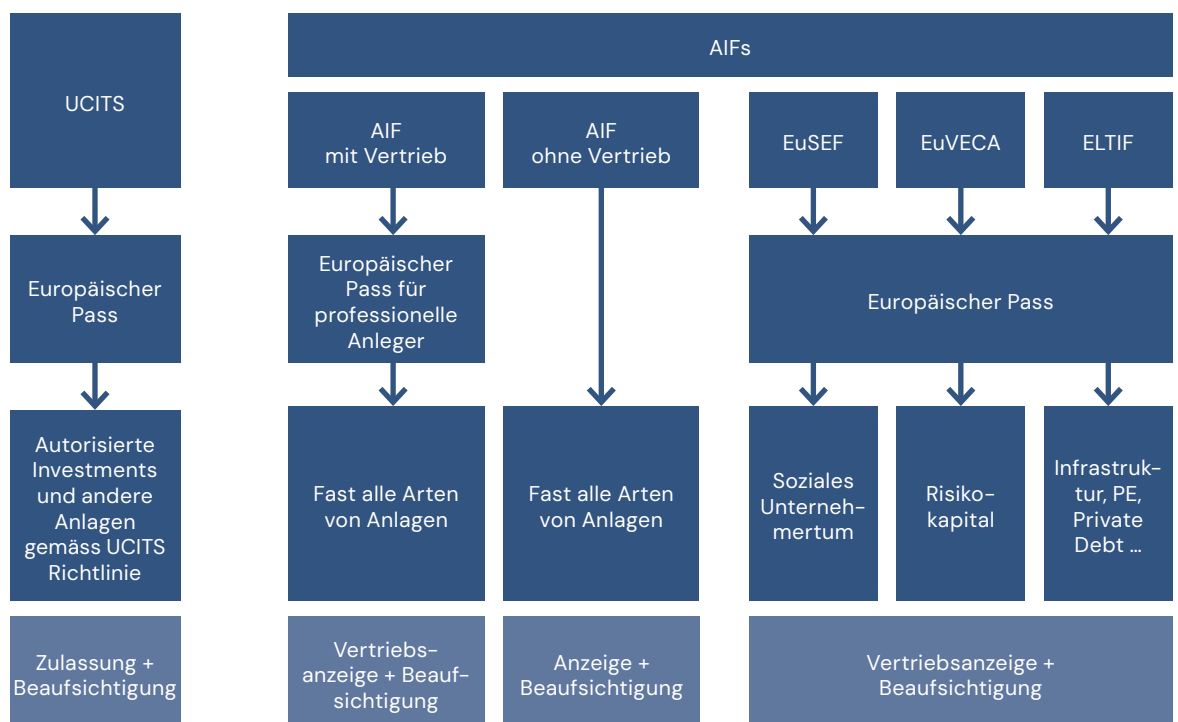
UCITS

Europäischer Pass

Autorisierte Investments und andere Anlagen gemäss UCITS Richtlinie

Zulassung + Beaufsichtigung

AIFs

AIF mit Vertrieb

Europäischer Pass für professionelle Anleger

Fast alle Arten von Anlagen

Vertriebsanzeige + Beaufsichtigung

AIF ohne Vertrieb

Fast alle Arten von Anlagen

Anzeige + Beaufsichtigung

EuSEF

EuVECA

ELTIF

Europäischer Pass

Soziales Unternehmertum

Risikokapital

Infrastruktur, PE, Private Debt ...

Vertriebsanzeige + Beaufsichtigung